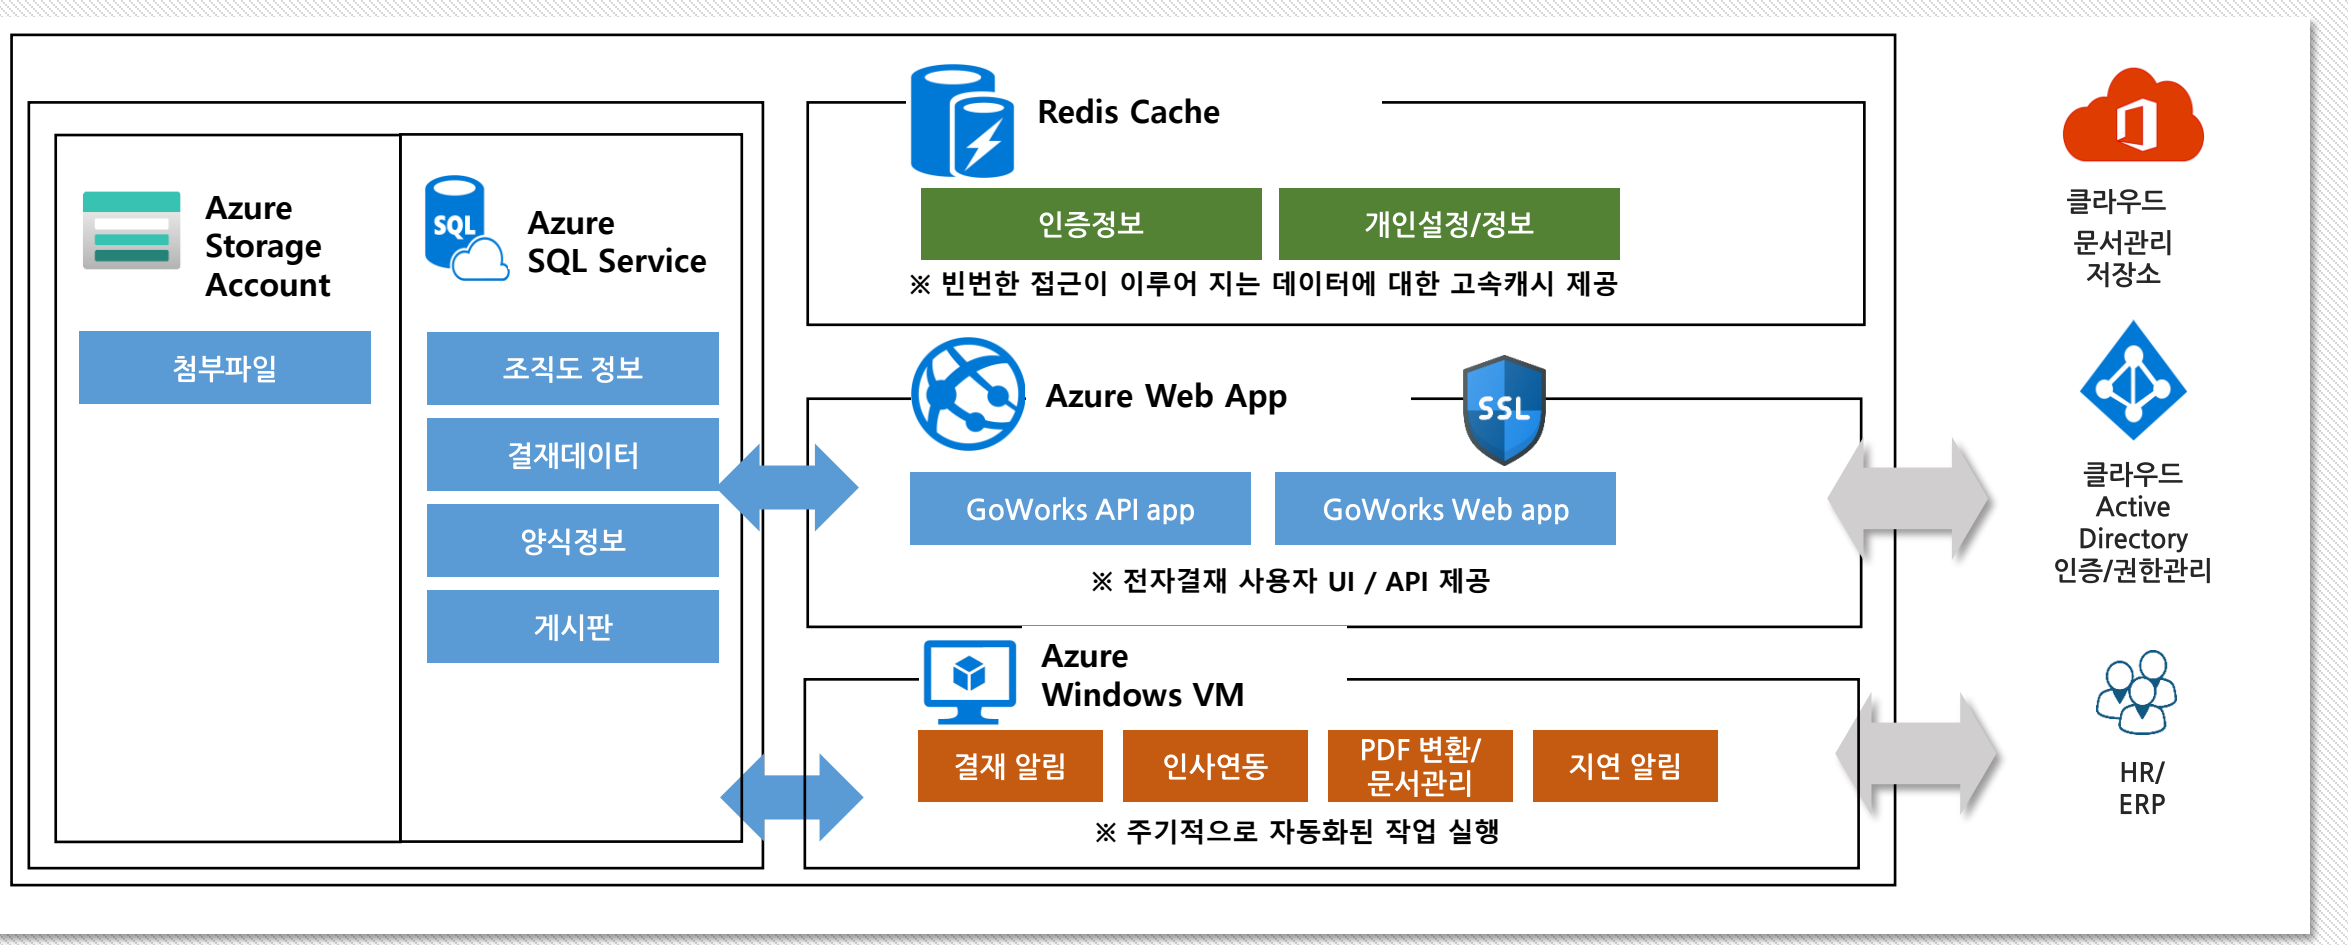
Azure Storage Account

첨부파일

SQL

Azure SQL Service

조직도 정보

결재데이터

양식정보

게시판

Redis Cache

인증정보

개인설정/정보

※ 빈번한 접근이 이루어 지는 데이터에 대한 고속캐시 제공

Azure Web App

SSL

GoWorks API app

GoWorks Web app

※ 전자결재 사용자 UI / API 제공

Azure Windows VM

결재 알림

인사연동

PDF 변환/ 문서관리

지연 알림

※ 주기적으로 자동화된 작업 실행

클라우드 문서관리 저장소

클라우드 Active Directory 인증/권한관리

HR/ ERP